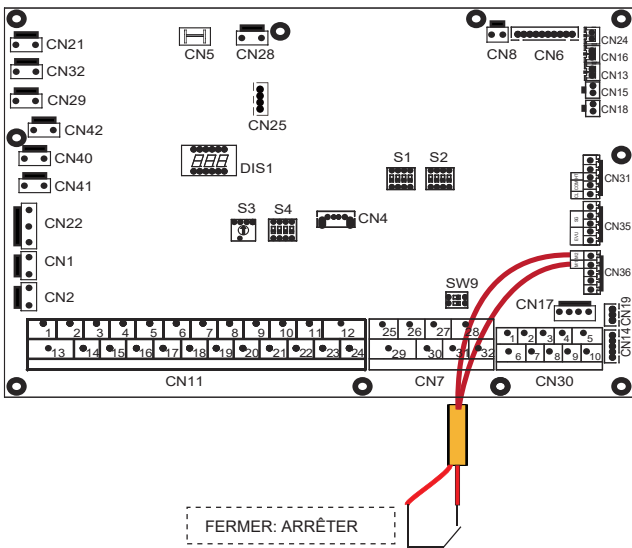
CN21
CN32
CN29
CN42
CN40
CN41
CN22
CN1
CN2
CN5
CN28
CN25
DIS1
S3
S4
CN4
S1
S2
CN8
CN6
CN24
CN16
CN13
CN15
CN18
CN31
CN35
CN36
SW9
CN17
CN19
CN14
1 2 3 4 5 6 7 8 9 10 11 12
13 14 15 16 17 18 19 20 21 22 23 24
CN11
25 26 27 28
29 30 31 32
CN7
1 2 3 4 5
6 7 8 9 10
CN30
FERMER: ARRÊTER